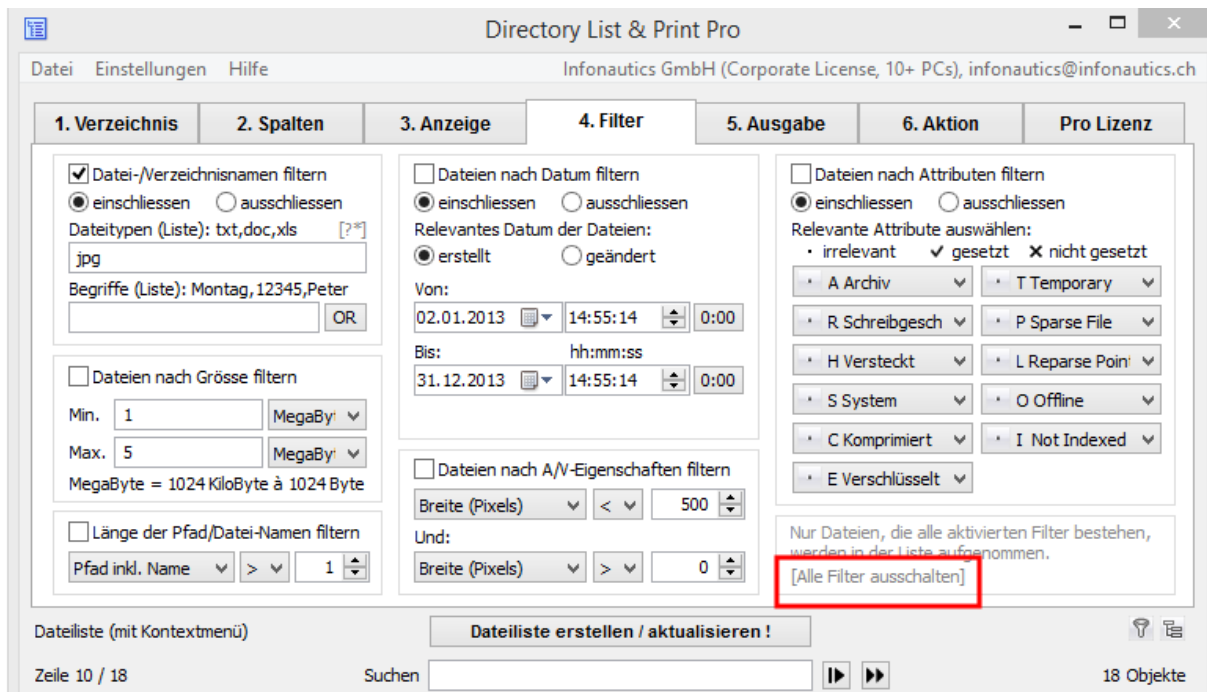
Directory List & Print Pro

Datei Einstellungen Hilfe

Infonautics GmbH (Corporate License, 10+ PCs), infonautics@infonautics.ch

1. Verzeichnis | 2. Spalten | 3. Anzeige | 4. Filter | 5. Ausgabe | 6. Aktion | Pro Lizenz

Datei-/Verzeichnisnamen filtern
einschliessen ausschliessen
Dateitypen (Liste): txt,doc,xls [?*]
jpg
Begriffe (Liste): Montag,12345,Peter
OR

Dateien nach Grösse filtern
Min. 1 MegaByt
Max. 5 MegaByt
MegaByte = 1024 KiloByte à 1024 Byte

Länge der Pfad/Datei-Namen filtern
Pfad inkl. Name > 1

Dateien nach Datum filtern
einschliessen ausschliessen
Relevantes Datum der Dateien:
erstellt geändert
Von:
02.01.2013 14:55:14 0:00
Bis: hh:mm:ss
31.12.2013 14:55:14 0:00

Dateien nach A/V-Eigenschaften filtern
Breite (Pixels) < 500
Und:
Breite (Pixels) > 0

Dateien nach Attributen filtern
einschliessen ausschliessen
Relevante Attribute auswählen:
· irrelevant ✔ gesetzt ✖ nicht gesetzt
· A Archiv
· T Temporary
· R Schreibgesch
· P Sparse File
· H Versteckt
· L Reparse Point
· S System
· O Offline
· C Komprimiert
· I Not Indexed
· E Verschlüsselt

Nur Dateien, die alle aktivierten Filter bestehen, werden in der Liste aufgenommen.
[Alle Filter ausschalten]

Dateiliste (mit Kontextmenü)
Dateiliste erstellen / aktualisieren !

Zeile 10 / 18
Suchen
18 Objekte